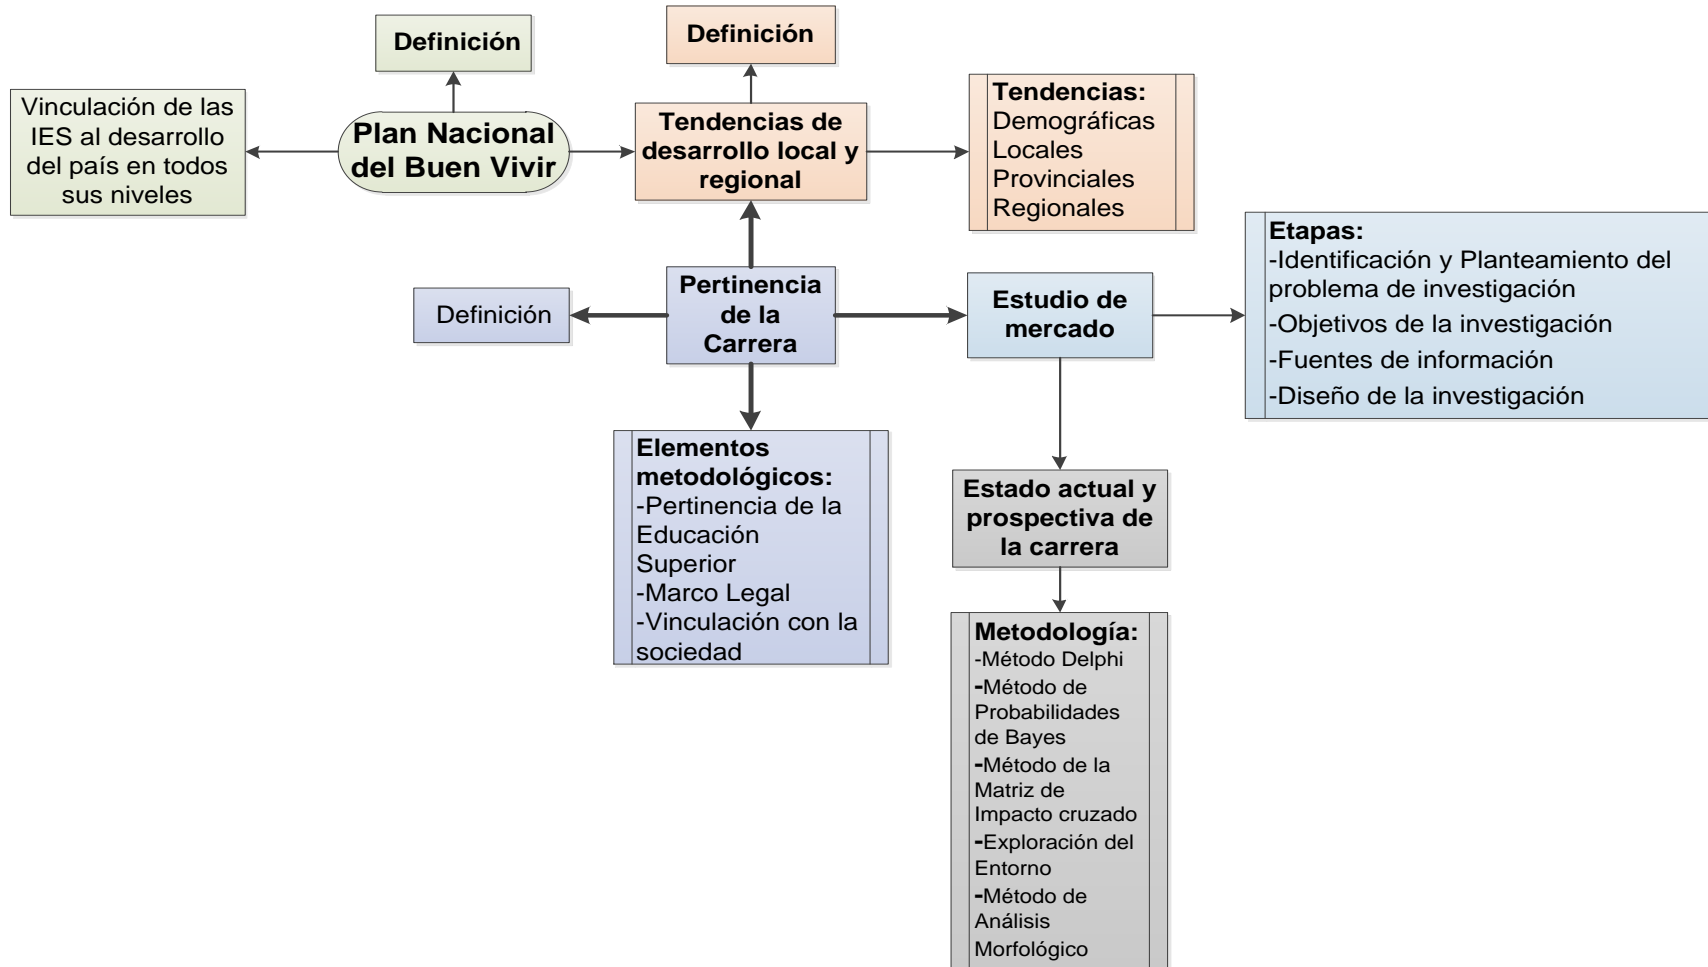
Definición

Definición

Vinculación de las IES al desarrollo del país en todos sus niveles

Plan Nacional del Buen Vivir

Tendencias de desarrollo local y regional

Tendencias:
Demográficas
Locales
Provinciales
Regionales

Etapas:
-Identificación y Planteamiento del problema de investigación
-Objetivos de la investigación
-Fuentes de información
-Diseño de la investigación

Definición

Pertinencia de la Carrera

Estudio de mercado

Elementos metodológicos:
-Pertinencia de la Educación Superior
-Marco Legal
-Vinculación con la sociedad

Estado actual y prospectiva de la carrera

Metodología:
-Método Delphi
-Método de Probabilidades de Bayes
-Método de la Matriz de Impacto cruzado
-Exploración del Entorno
-Método de Análisis Morfológico